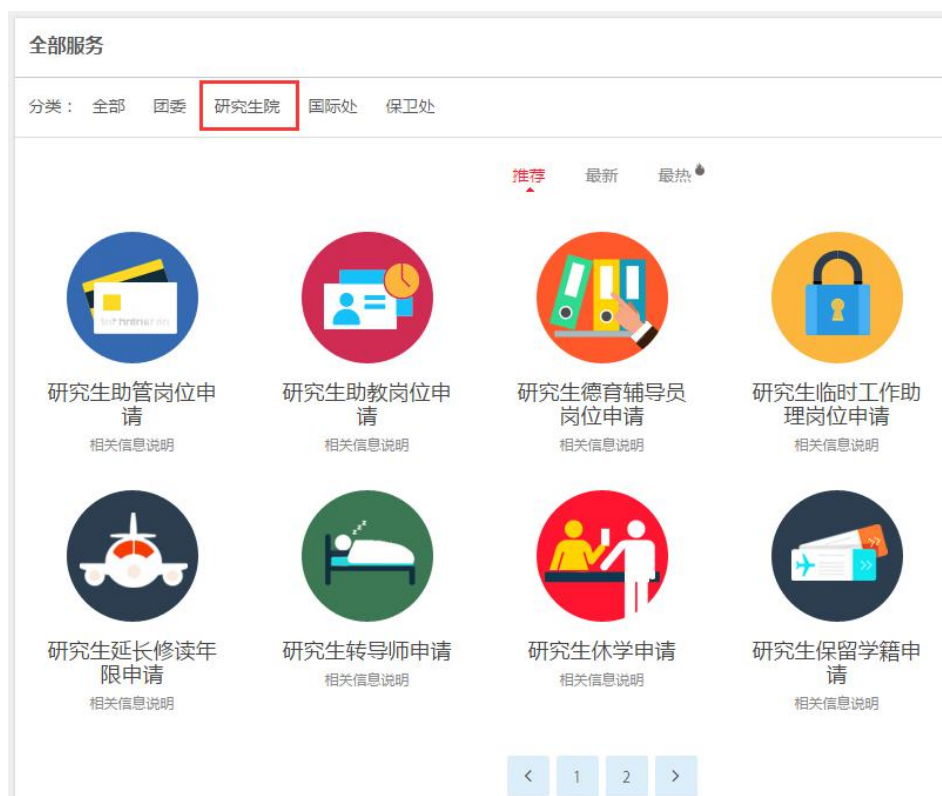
全部服务

分类： 全部 团委 研究生院 国际处 保卫处

推荐 最新 最热

研究生助管岗位申请
相关信息说明

研究生助教岗位申请
相关信息说明

研究生德育辅导员岗位申请
相关信息说明

研究生临时工作助理岗位申请
相关信息说明

研究生延长修读年限申请
相关信息说明

研究生转导师申请
相关信息说明

研究生休学申请
相关信息说明

研究生保留学籍申请
相关信息说明

‹ 1 2 ›